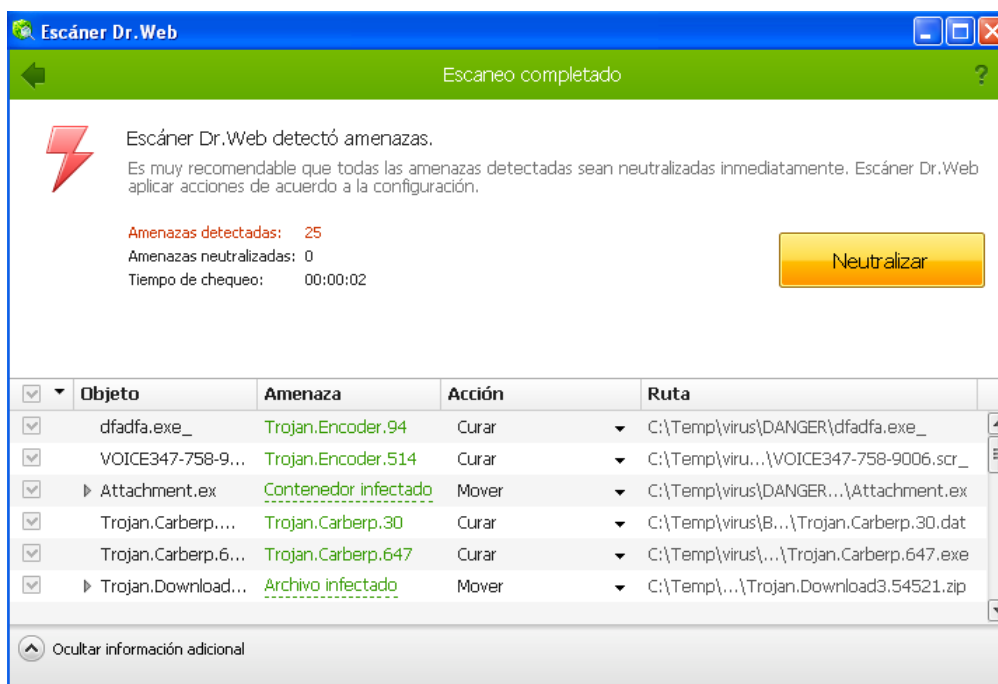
Escáner Dr.Web

Escaneo completado

?

Escáner Dr.Web detectó amenazas.

Es muy recomendable que todas las amenazas detectadas sean neutralizadas inmediatamente. Escáner Dr.Web aplicar acciones de acuerdo a la configuración.

Amenazas detectadas: 25
Amenazas neutralizadas: 0
Tiempo de chequeo: 00:00:02

Neutralizar

| | Objeto | Amenaza | Acción | Ruta |
|---|---|---|---|---|
| | dfadfa.exe_ | Trojan.Encoder.94 | Curar | C:\Temp\virus\DANGER\dfadfa.exe_ |
| | VOICE347-758-9... | Trojan.Encoder.514 | Curar | C:\Temp\viru...\VOICE347-758-9006.scr_ |
| | Attachment.ex | Contenedor infectado | Mover | C:\Temp\virus\DANGER...\Attachment.ex |
| | Trojan.Carberp.... | Trojan.Carberp.30 | Curar | C:\Temp\virus\B...\Trojan.Carberp.30.dat |
| | Trojan.Carberp.6... | Trojan.Carberp.647 | Curar | C:\Temp\virus\...\Trojan.Carberp.647.exe |
| | Trojan.Download... | Archivo infectado | Mover | C:\Temp\...\Trojan.Download3.54521.zip |

Ocultar información adicional